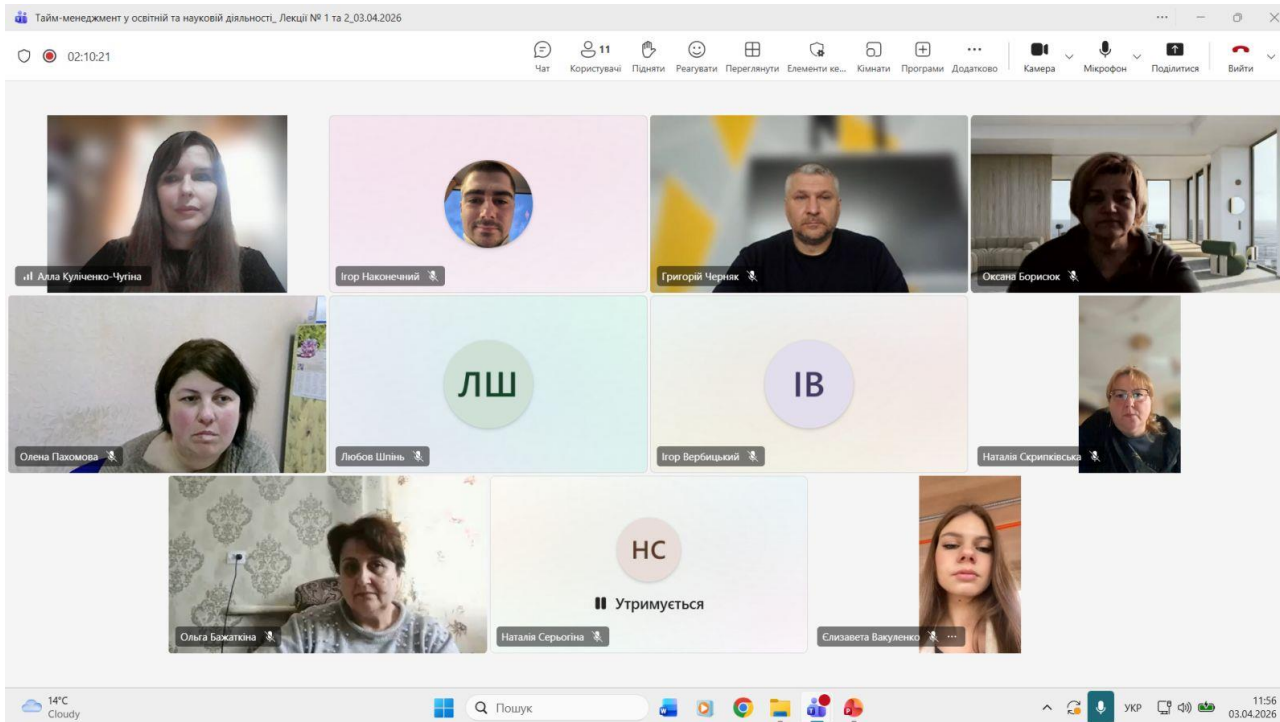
Тайм-менеджмент у освітній та науковій діяльності_ Лекції № 1 та 2_03.04.2026

02:10:21

Чат
11
Користувачі
Підняти
Реагувати
Переглянути
Елементи ке...
Кімнати
Програми
Додатково
Камера
Мікрофон
Поділитися
Вийти

Алла Куліченко-Чугіна
Ігор Наконечний
Григорій Черняк
Оксана Борисюк

Олена Пахомова
ЛШ
Любов Шпінь
ІВ
Ігор Вербицький
Наталія Скрипківська

Ольга Бажаткіна
НС
Утримується
Наталія Серьогіна
Єлизавета Вакуленко

14°C
Cloudy
Пошук
УКР
11:56
03.04.2026